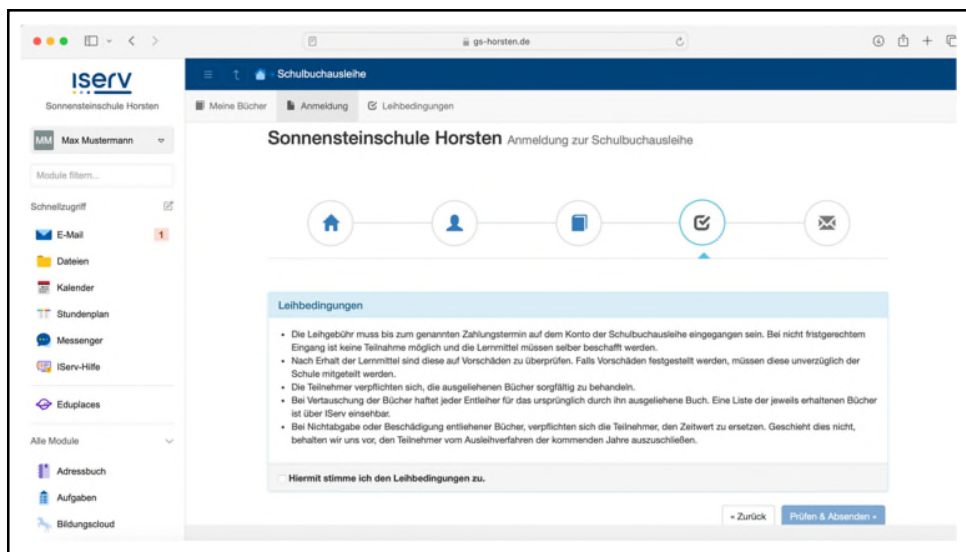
gs-horsten.de

iserv
Sonnensteinschule Horsten

MM Max Mustermann

Module filtern...

Schnellzugriff
E-Mail 1
Dateien
Kalender
Stundenplan
Messenger
IServ-Hilfe
Eduplaces

Alle Module
Adressbuch
Aufgaben
Bildungscloud

Schulbuchausleihe

Meine Bücher
Anmeldung
Leihbedingungen

Sonnensteinschule Horsten Anmeldung zur Schulbuchausleihe

Leihbedingungen

- Die Leihgebühr muss bis zum genannten Zahlungstermin auf dem Konto der Schulbuchausleihe eingegangen sein. Bei nicht fristgerechtem Eingang ist keine Teilnahme möglich und die Lernmittel müssen selber beschafft werden.
- Nach Erhalt der Lernmittel sind diese auf Vorschäden zu überprüfen. Falls Vorschäden festgestellt werden, müssen diese unverzüglich der Schule mitgeteilt werden.
- Die Teilnehmer verpflichten sich, die ausgeliehenen Bücher sorgfältig zu behandeln.
- Bei Vertauschung der Bücher haftet jeder Entleiher für das ursprünglich durch ihn ausgeliehene Buch. Eine Liste der jeweils erhaltenen Bücher ist über IServ einsehbar.
- Bei Nichtabgabe oder Beschädigung entliehener Bücher, verpflichten sich die Teilnehmer, den Zeitwert zu ersetzen. Geschieht dies nicht, behalten wir uns vor, den Teilnehmer vom Ausleihverfahren der kommenden Jahre auszuschließen.

Hiermit stimme ich den Leihbedingungen zu.

« Zurück
Prüfen & Absenden »